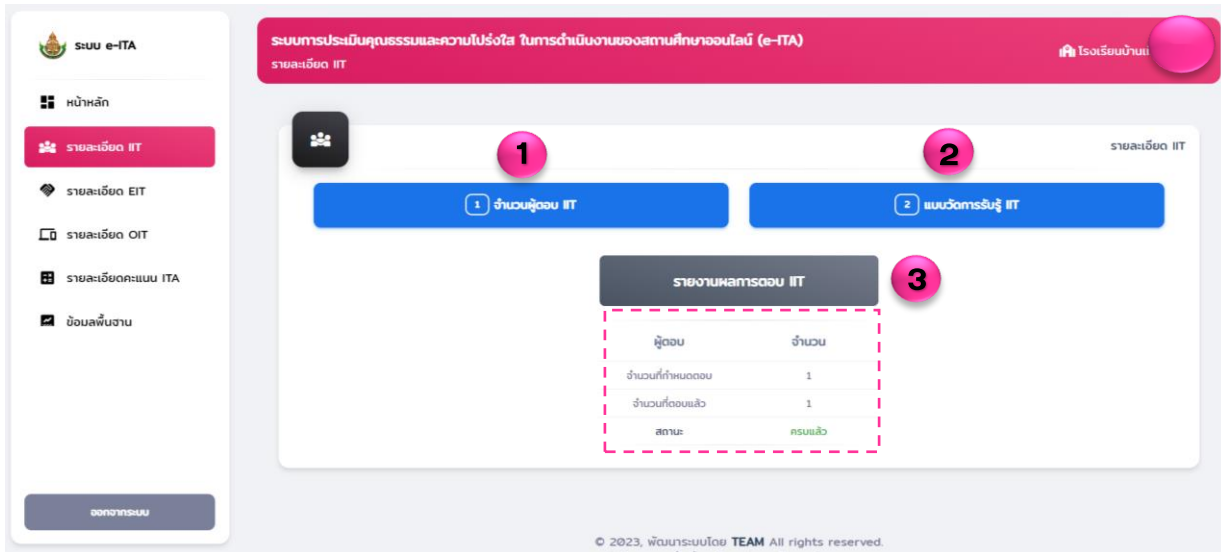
ระบบ e-ITA

หน้าหลัก

รายละเอียด IIT

รายละเอียด EIT

รายละเอียด OIT

รายละเอียดคะแนน ITA

ข้อมูลพื้นฐาน

ออกจากระบบ

ระบบการประเมินคุณธรรมและความโปร่งใส ในการดำเนินงานของสถานศึกษาออนไลน์ (e-ITA)
รายละเอียด IIT

โรงเรียนบ้าน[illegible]

รายละเอียด IIT

1

2

1 จำนวนผู้ตอบ IIT

2 แบบวัดการรับรู้ IIT

รายงานผลการตอบ IIT

3

| ผู้ตอบ | จำนวน |
|---|---|
| จำนวนที่กำหนดตอบ | 1 |
| จำนวนที่ตอบแล้ว | 1 |
| สถานะ | ครบแล้ว |

© 2023, พัฒนาระบบโดย TEAM All rights reserved.